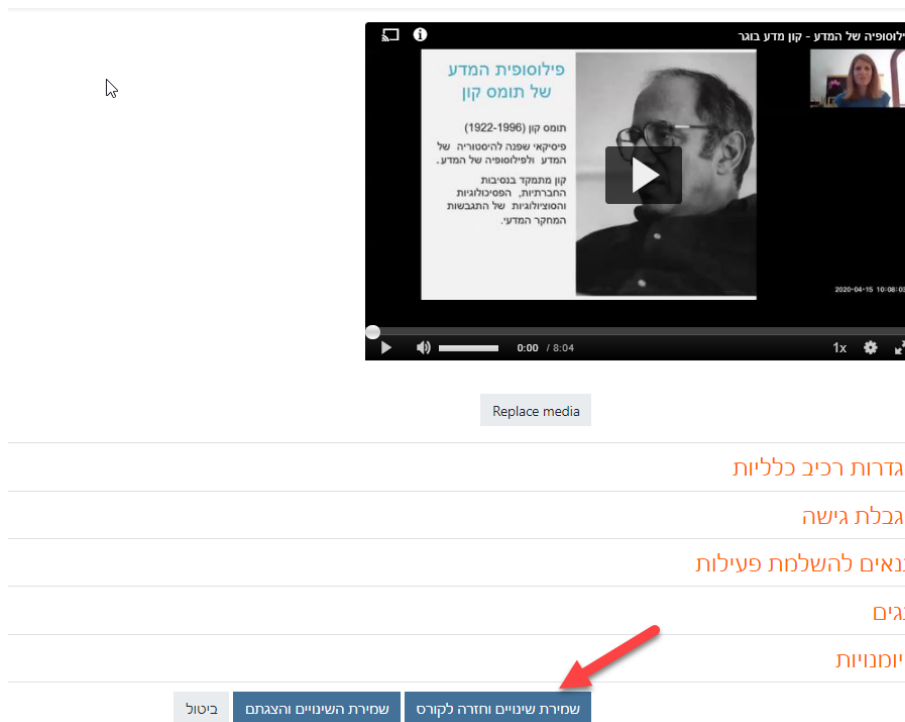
ילוסופיה של המדע - קון מדע בוגר

פילוסופית המדע של תומס קון

תומס קון (1922-1996)

פיסקאי שפנה להיסטוריה של המדע ולפילוסופיה של המדע.

קון מתמקד בנסיבות החברתיות, הפסיכולוגיות והסוציולוגיות של התגבשות המחקר המדעי.

2020-04-15 10:08:0

0:00 / 8:04

1x

Replace media

גדרות רכיב כלליות

גבלת גישה

נאים להשלמת פעילות

גים

יומנויות

שמירת שינויים וחזרה לקורס

שמירת השינויים והצגתם

ביטול